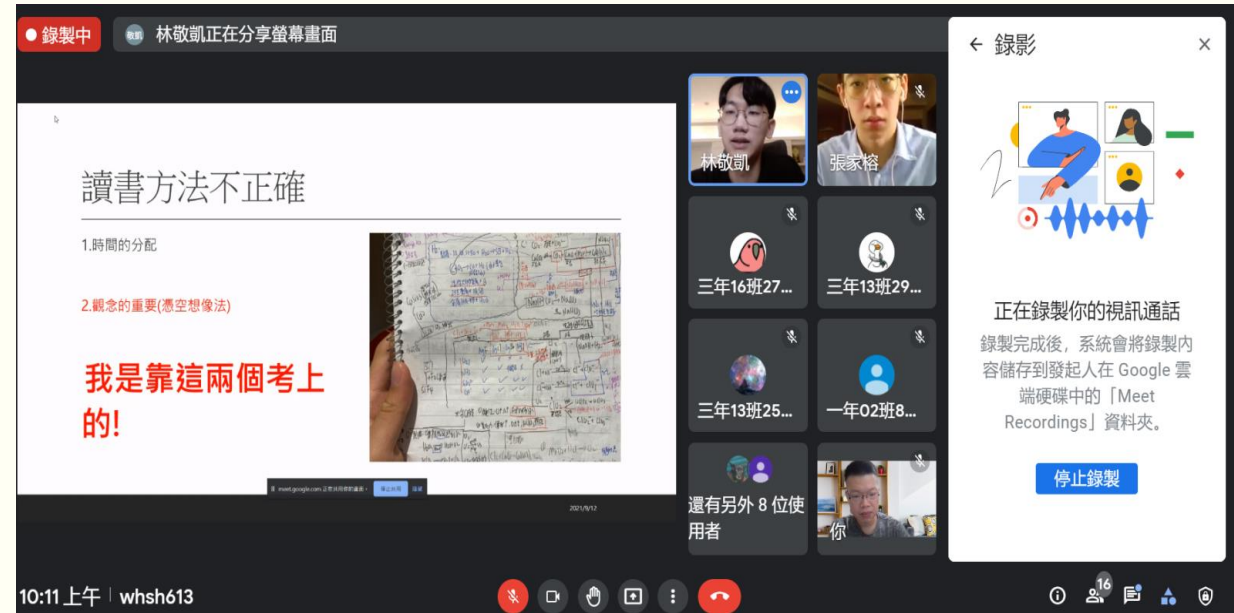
錄製中

敬凱 林敬凱正在分享螢幕畫面

讀書方法不正確

1.時間的分配

2.觀念的重要(憑空想像法)

我是靠這兩個考上的!

meet.google.com 正在共用你的畫面。 停止共用 隱藏

2021/8/12

林敬凱

張家榕

三年16班27...

三年13班29...

三年13班25...

一年02班8...

還有另外 8 位使用者

你

← 錄影

×

正在錄製你的視訊通話

錄製完成後，系統會將錄製內容儲存到發起人在 Google 雲端硬碟中的「Meet Recordings」資料夾。

停止錄製

10:11 上午 | whsh613

16